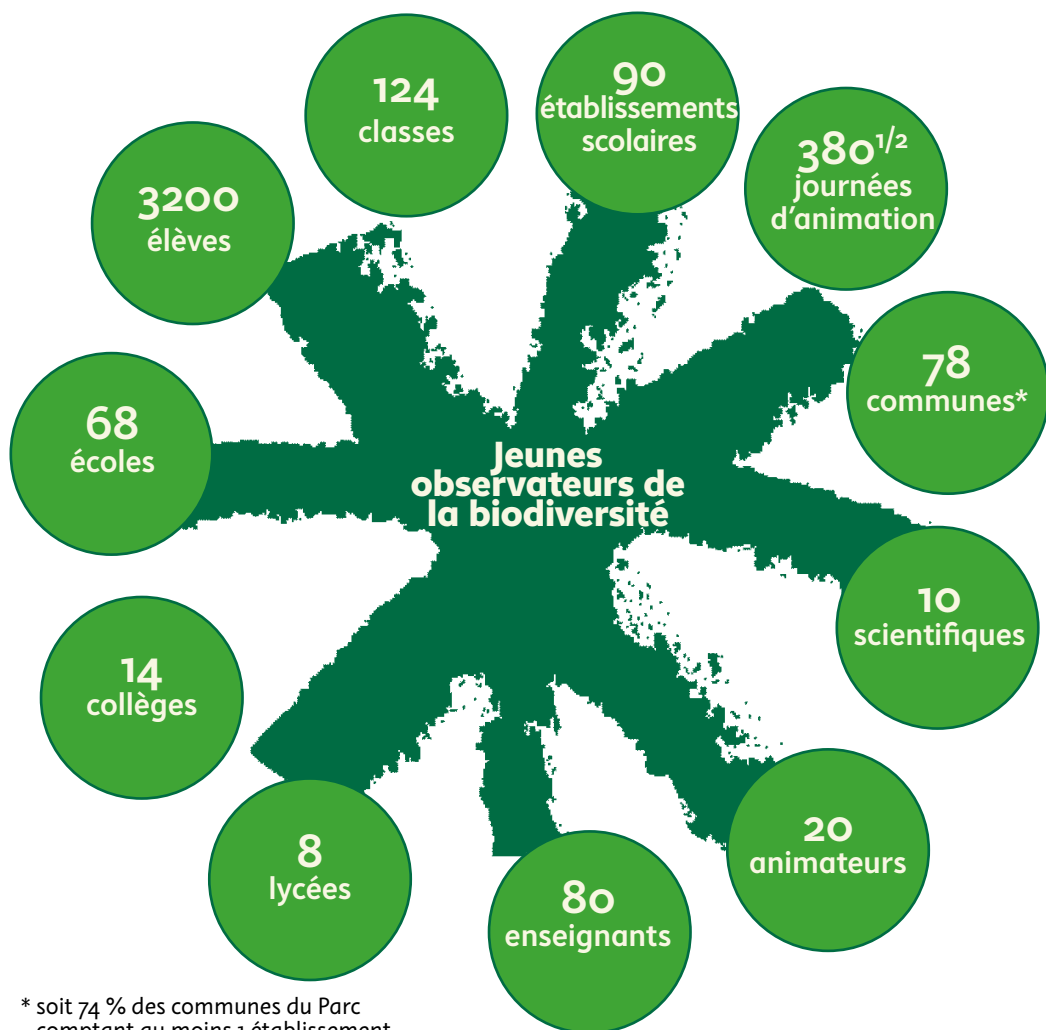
124
classes

90
établissements scolaires

380$^{1/2}$
journées d'animation

3200
élèves

78
communes*

68
écoles

Jeunes observateurs de la biodiversité

10
scientifiques

14
collèges

20
animateurs

8
lycées

80
enseignants

* soit 74 % des communes du Parc comptant au moins 1 établissement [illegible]